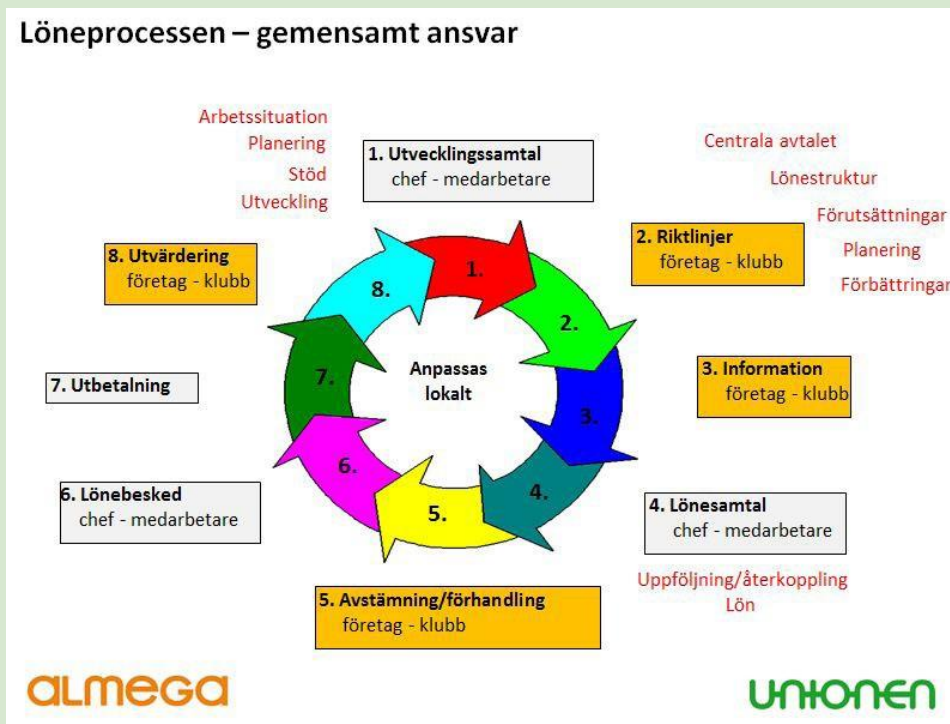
Löneprocessen – gemensamt ansvar

Arbetssituation
Planering
Stöd
Utveckling

1. Utvecklingssamtal
chef - medarbetare

Centrala avtalet
Lönestruktur
Förutsättningar
Planering
Förbättringar

2. Riktlinjer
företag - klubb

8. Utvärdering
företag - klubb

1.
2.
3.
4.
5.
6.
7.
8.

Anpassas lokalt

7. Utbetalning

3. Information
företag - klubb

6. Lönebesked
chef - medarbetare

4. Lönesamtal
chef - medarbetare

Uppföljning/återkoppling
Lön

5. Avstämning/förhandling
företag - klubb

almega

unionen